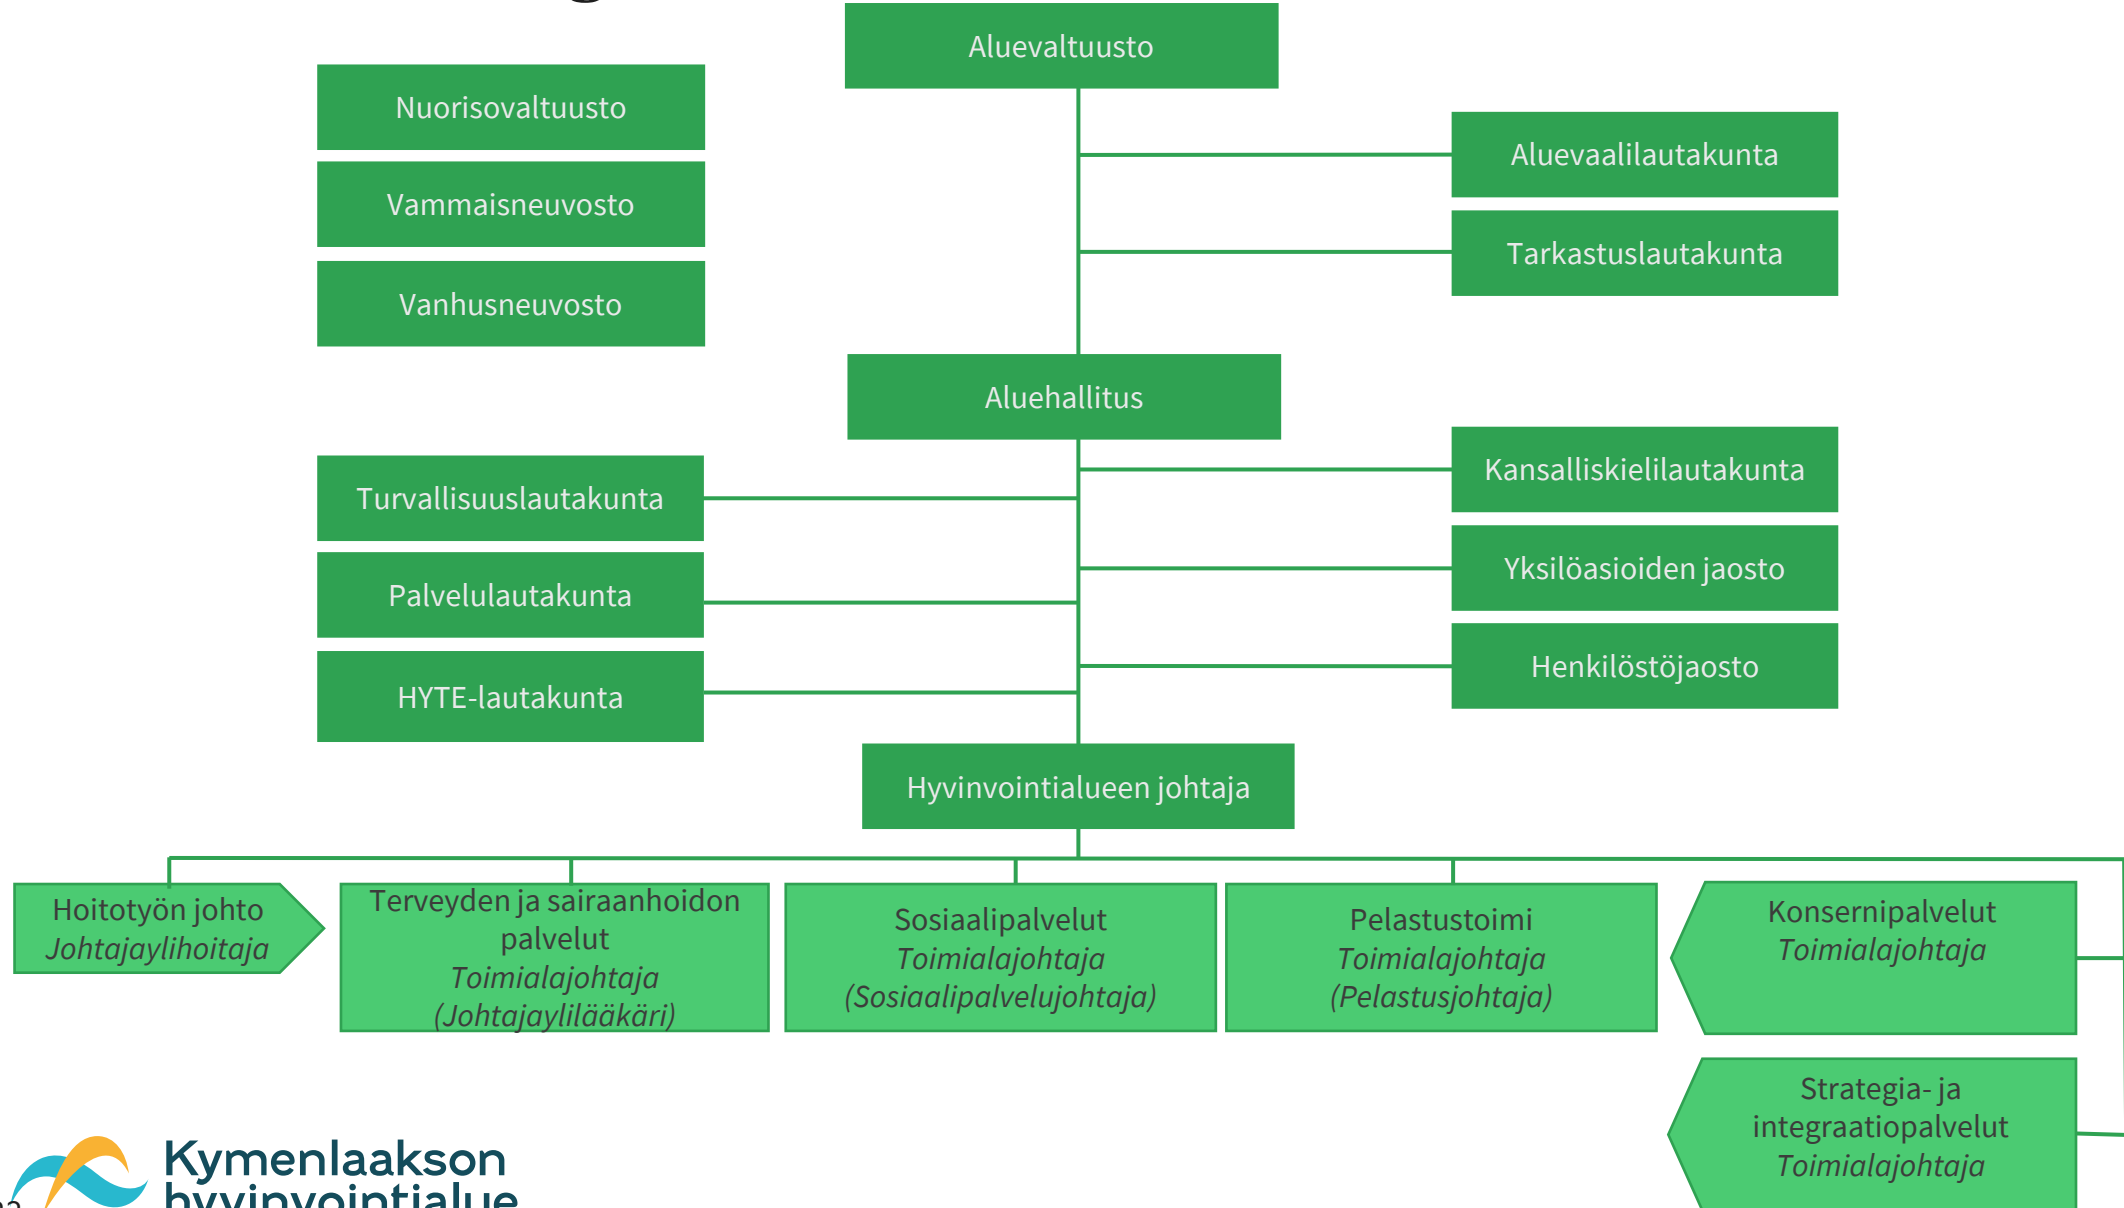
Aluevaltuusto

Nuorisovaltuusto

Vammaisneuvosto

Vanhusneuvosto

Aluevaalilautakunta

Tarkastuslautakunta

Aluehallitus

Turvallisuuslautakunta

Palvelulautakunta

HYTE-lautakunta

Kansalliskielilautakunta

Yksilöasioiden jaosto

Henkilöstöjaosto

Hyvinvointialueen johtaja

Hoitotyön johto
*Johtajaylihoitaja*

Terveyden ja sairaanhoidon palvelut
*Toimialajohtaja*
*(Johtajaylilääkäri)*

Sosiaalipalvelut
*Toimialajohtaja*
*(Sosiaalipalvelujohtaja)*

Pelastustoimi
*Toimialajohtaja*
*(Pelastusjohtaja)*

Konsernipalvelut
*Toimialajohtaja*

Strategia- ja integraatiopalvelut
*Toimialajohtaja*

Kymenlaakson hyvinvointialue